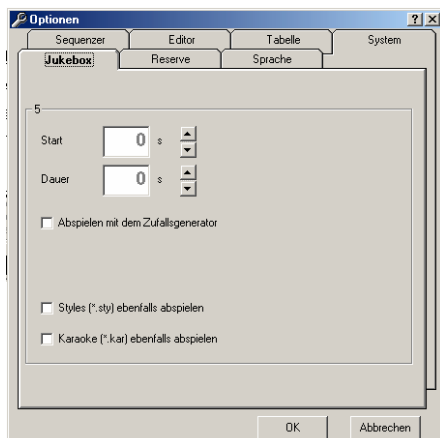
Optionen

?

X

Sequenzer

Editor

Tabelle

System

Jukebox

Reserve

Sprache

5

Start

0

s

Dauer

0

s

Abspielen mit dem Zufallsgenerator

Styles (*.sty) ebenfalls abspielen

Karaoke (*.kar) ebenfalls abspielen

OK

Abbrechen